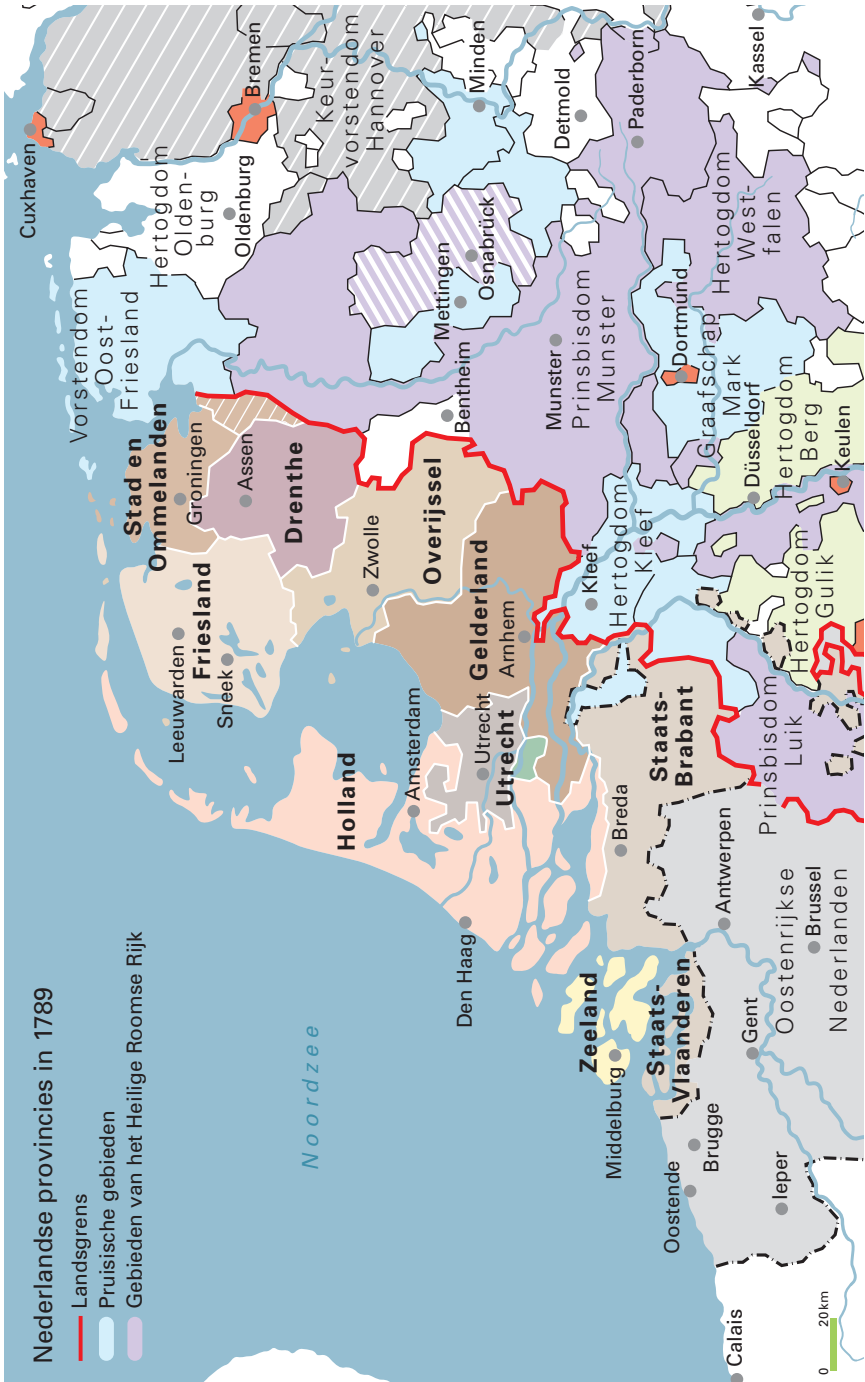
Nederlandse provincies in 1789
Landsgrens
Pruisische gebieden
Gebieden van het Heilige Roomse Rijk

Noordzee

Cuxhaven
Bremen
Keur-vorstendom Hannover
Minden
Detmold
Paderborn
Kassel
Hertogdom Olden-burg
Oldenburg
Hertogdom West-falen
Vorstendom Oost-Friesland
Osnabrück
Mettingen
Prinsbisdom Munster
Munster
Bentheim
Dortmund
Graafschap Mark
Hertogdom Berg
Düsseldorf
Keulen
Stad en Ommelanden
Groningen
Assen
Drenthe
Overijssel
Zwolle
Gelderland
Arnhem
Kleef
Hertogdom Kleef
Hertogdom Gulik
Friesland
Leeuwarden
Sneek
Holland
Amsterdam
Utrecht
Utrecht
Staats-Brabant
Prinsbisdom Luik
Breda
Antwerpen
Oostenrijkse Nederlanden
Brussel
Den Haag
Zeeland
Staats-Vlaanderen
Middelburg
Gent
Brugge
Oostende
Ieper
Calais
0
20km